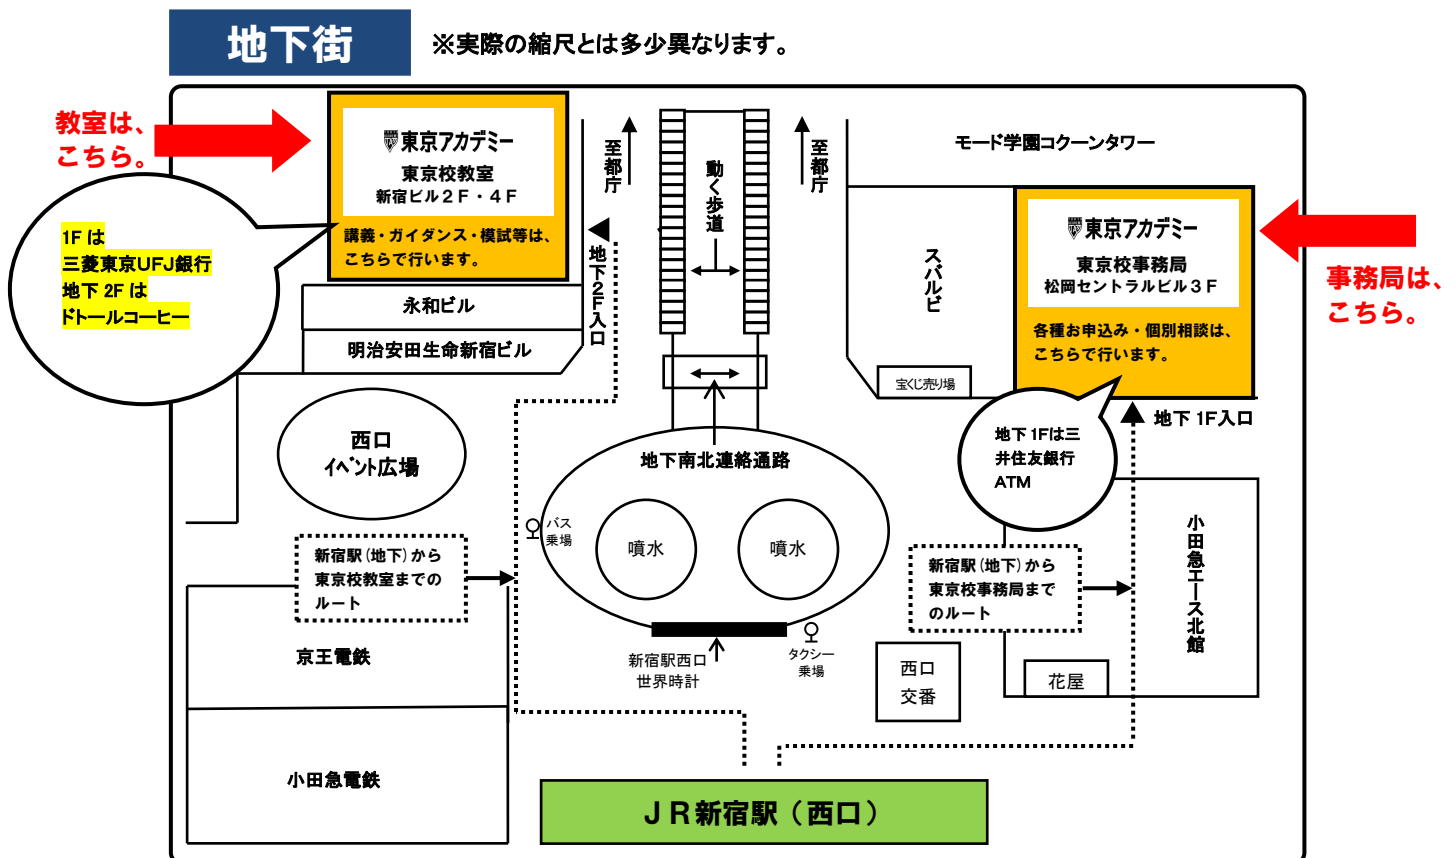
地下街

※実際の縮尺とは多少異なります。

教室は、こちら。

東京アカデミー
東京校教室
新宿ビル２Ｆ・４Ｆ
講義・ガイダンス・模試等は、こちらで行います。

1F は
三菱東京UFJ銀行
地下 2F は
ドトールコーヒー

永和ビル

明治安田生命新宿ビル

至都庁

地下2F入口

動く歩道

至都庁

モード学園コクーンタワー

スバルビ

東京アカデミー
東京校事務局
松岡セントラルビル３Ｆ
各種お申込み・個別相談は、こちらで行います。

事務局は、こちら。

宝くじ売り場

地下 1F入口

地下 1Fは三井住友銀行 ATM

西口
イベント広場

地下南北連絡通路

バス乗場

噴水

噴水

新宿駅（地下）から東京校教室までのルート

新宿駅（地下）から東京校事務局までのルート

小田急エース北館

京王電鉄

新宿駅西口
世界時計

タクシー乗場

西口
交番

花屋

小田急電鉄

ＪＲ新宿駅（西口）